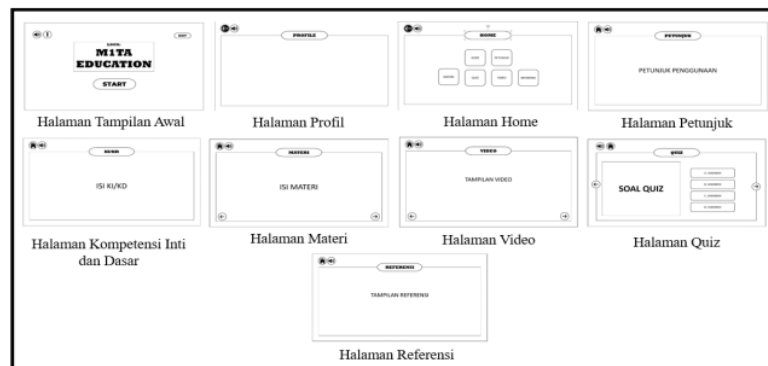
MITA EDUCATION

START

Halaman Tampilan Awal

PROFILE

Halaman Profil

HOME

Halaman Home

PETUNJUK

PETUNJUK PENGGUNAAN

Halaman Petunjuk

KI/KD

ISI KI/KD

Halaman Kompetensi Inti dan Dasar

MATERI

ISI MATERI

Halaman Materi

VIDEO

TAMPILAN VIDEO

Halaman Video

QUIZ

SOAL QUIZ

Halaman Quiz

REFERENSI

TAMPILAN REFERENSI

Halaman Referensi